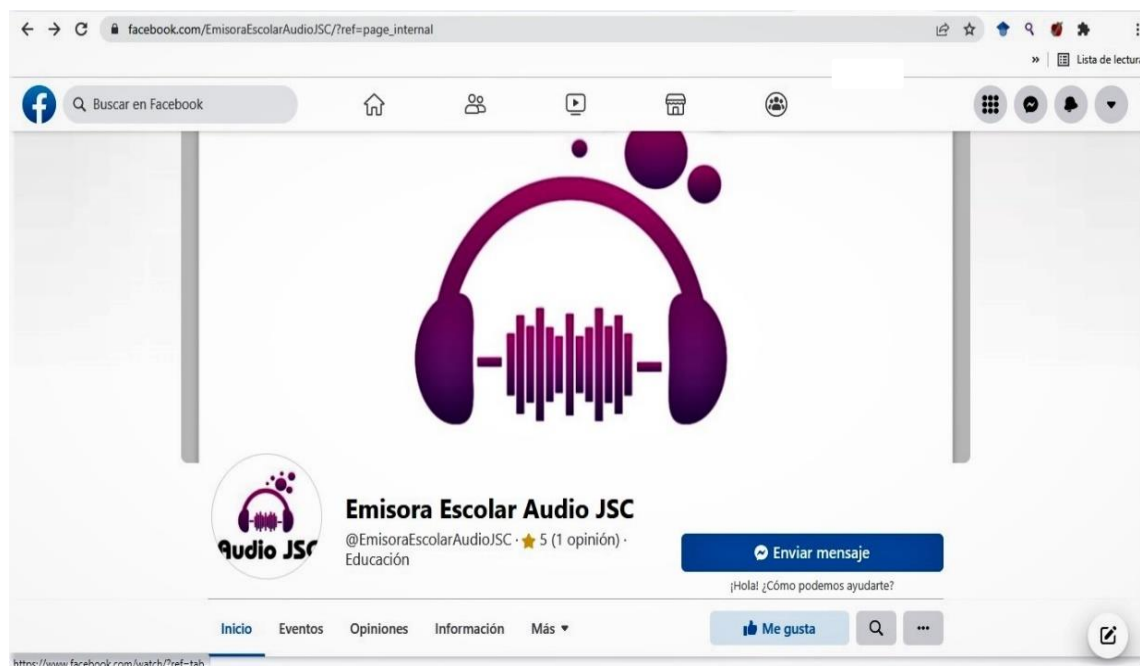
facebook.com/EmisoraEscolarAudioJSC/?ref=page_internal

» Lista de lectura

Buscar en Facebook

Audio JSC

Emisora Escolar Audio JSC

@EmisoraEscolarAudioJSC · 5 (1 opinión) · Educación

Enviar mensaje

¡Hola! ¿Cómo podemos ayudarte?

Inicio Eventos Opiniones Información Más

Me gusta

https://www.facebook.com/watch/?ref=tab